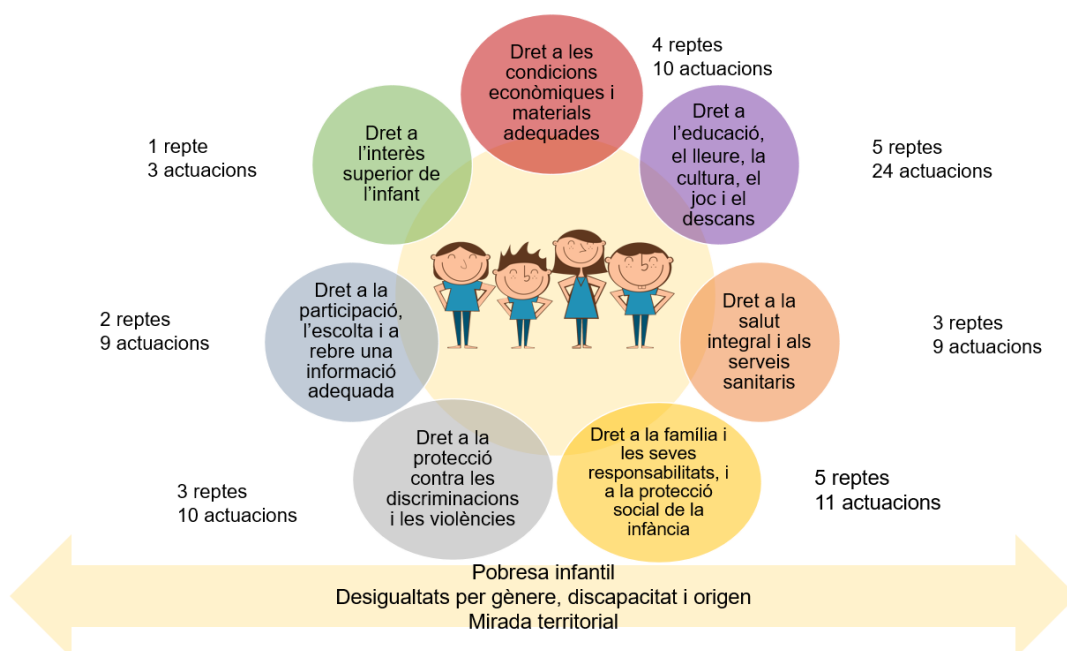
Dret a les condicions econòmiques i materials adequades

4 reptes
10 actuacions

Dret a l'interès superior de l'infant

1 repte
3 actuacions

Dret a l'educació, el lleure, la cultura, el joc i el descans

5 reptes
24 actuacions

Dret a la participació, l'escolta i a rebre una informació adequada

2 reptes
9 actuacions

Dret a la salut integral i als serveis sanitaris

3 reptes
9 actuacions

Dret a la protecció contra les discriminacions i les violències

3 reptes
10 actuacions

Dret a la família i les seves responsabilitats, i a la protecció social de la infància

5 reptes
11 actuacions

Pobresa infantil
Desigualtats per gènere, discapacitat i origen
Mirada territorial